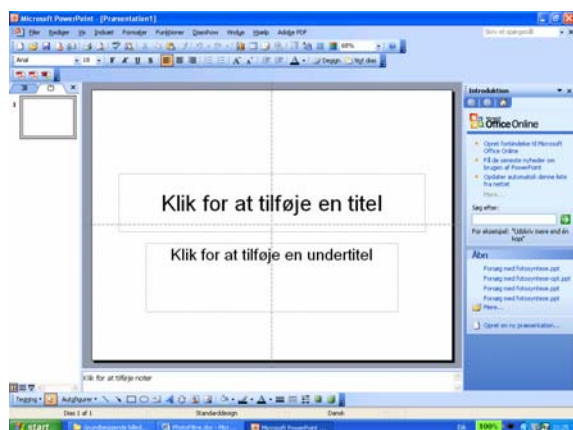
Microsoft PowerPoint - [Præsentation1]

Filer Rediger Vis Indsæt Formater Funktioner Diasshow Vindue Hjælp Adobe PDF

Skriv et spørgsmål

Arial 18 Design Nyt dias

Introduktion

Office Online

Opret forbindelse til Microsoft Office Online

Få de seneste nyheder om brugen af PowerPoint

Opdater automatisk denne liste fra nettet

Mere...

Søg efter:

For eksempel: "Udskriv mere end én kopi"

Åbn

Forsøg med fotosyntese.ppt

Forsøg med fotosyntese-opt.ppt

Forsøg med fotosyntese.ppt

Forsøg med fotosyntese.ppt

Mere...

Opret en ny præsentation...

Klik for at tilføje en titel

Klik for at tilføje en undertitel

Klik for at tilføje noter

Tegning Autofigurer

Dias 1 af 1 Standarddesign Dansk

start

DA 100%